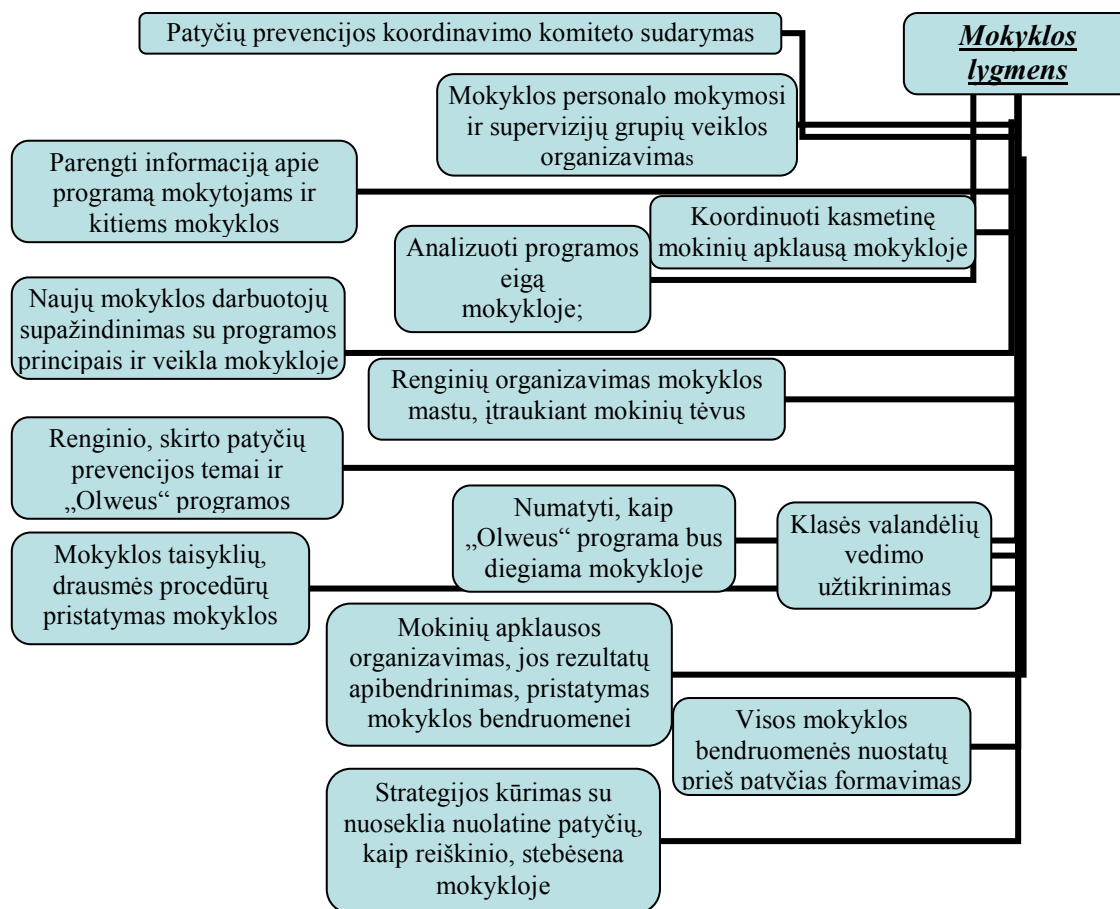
Mokyklos lygmens

Patyčių prevencijos koordinavimo komiteto sudarymas

Mokyklos personalo mokymosi ir supervizijų grupių veiklos organizavimas

Parengti informaciją apie programą mokytojams ir kitiems mokyklos

Koordinuoti kasmetinę mokinių apklausą mokykloje

Analizuoti programos eigą mokykloje;

Naujų mokyklos darbuotojų supažindinimas su programos principais ir veikla mokykloje

Renginių organizavimas mokyklos mastu, įtraukiant mokinių tėvus

Renginio, skirto patyčių prevencijos temai ir „Olweus“ programos

Numatyti, kaip „Olweus“ programa bus diegiama mokykloje

Klasės valandėlių vedimo užtikrinimas

Mokyklos taisyklių, drausmės procedūrų pristatymas mokyklos

Mokinių apklausos organizavimas, jos rezultatų apibendrinimas, pristatymas mokyklos bendruomenei

Visos mokyklos bendruomenės nuostatų prieš patyčias formavimas

Strategijos kūrimas su nuoseklia nuolatine patyčių, kaip reiškinio, stebėsena mokykloje